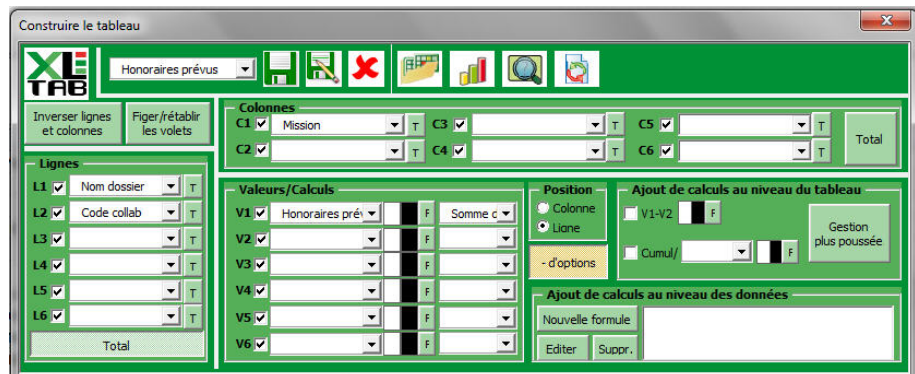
Construire le tableau

XL TAB

Honoraires prévus

Inverser lignes et colonnes

Figer/rétablir les volets

Colonnes

C1 Mission T

C2 T

C3 T

C4 T

C5 T

C6 T

Total

Lignes

L1 Nom dossier T

L2 Code collab T

L3 T

L4 T

L5 T

L6 T

Total

Valeurs/Calculs

V1 Honoraires prév F Somme d

V2 F

V3 F

V4 F

V5 F

V6 F

Position

Colonne

Ligne

- d'options

Ajout de calculs au niveau du tableau

V1-V2 F

Cumul/ F

Gestion plus poussée

Ajout de calculs au niveau des données

Nouvelle formule

Editer

Suppr.